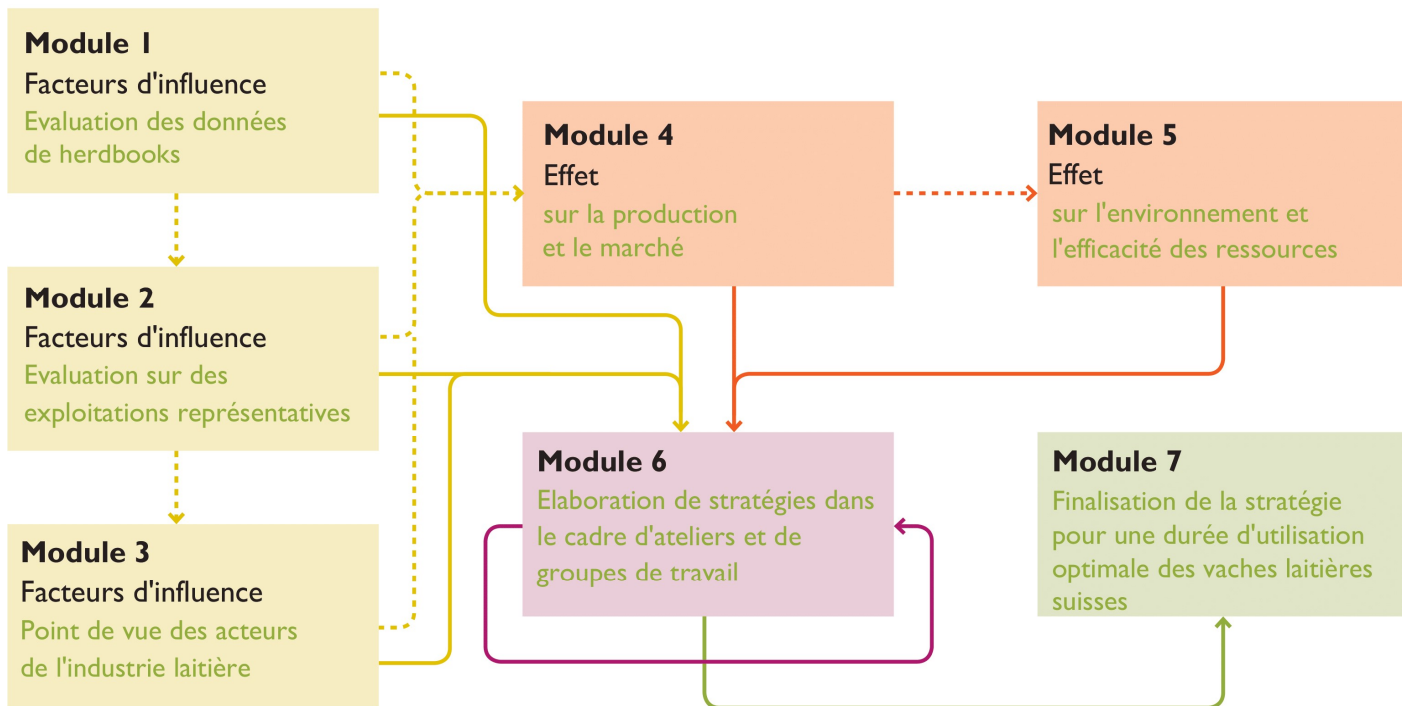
Module 1
Facteurs d'influence
Evaluation des données de herdbooks

Module 2
Facteurs d'influence
Evaluation sur des exploitations représentatives

Module 3
Facteurs d'influence
Point de vue des acteurs de l'industrie laitière

Module 4
Effet
sur la production et le marché

Module 5
Effet
sur l'environnement et l'efficacité des ressources

Module 6
Elaboration de stratégies dans le cadre d'ateliers et de groupes de travail

Module 7
Finalisation de la stratégie pour une durée d'utilisation optimale des vaches laitières suisses